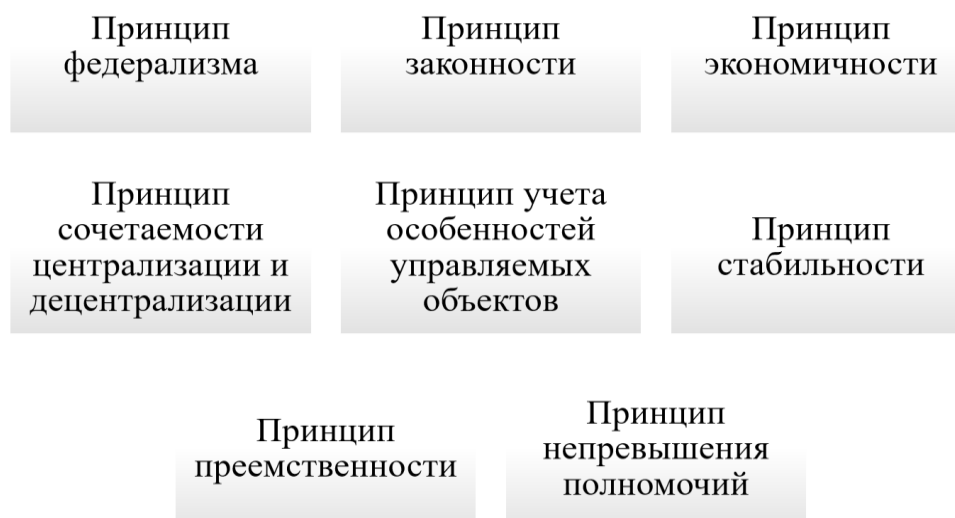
Принцип федерализма

Принцип законности

Принцип экономичности

Принцип сочетаемости централизации и децентрализации

Принцип учета особенностей управляемых объектов

Принцип стабильности

Принцип преемственности

Принцип непревышения полномочий